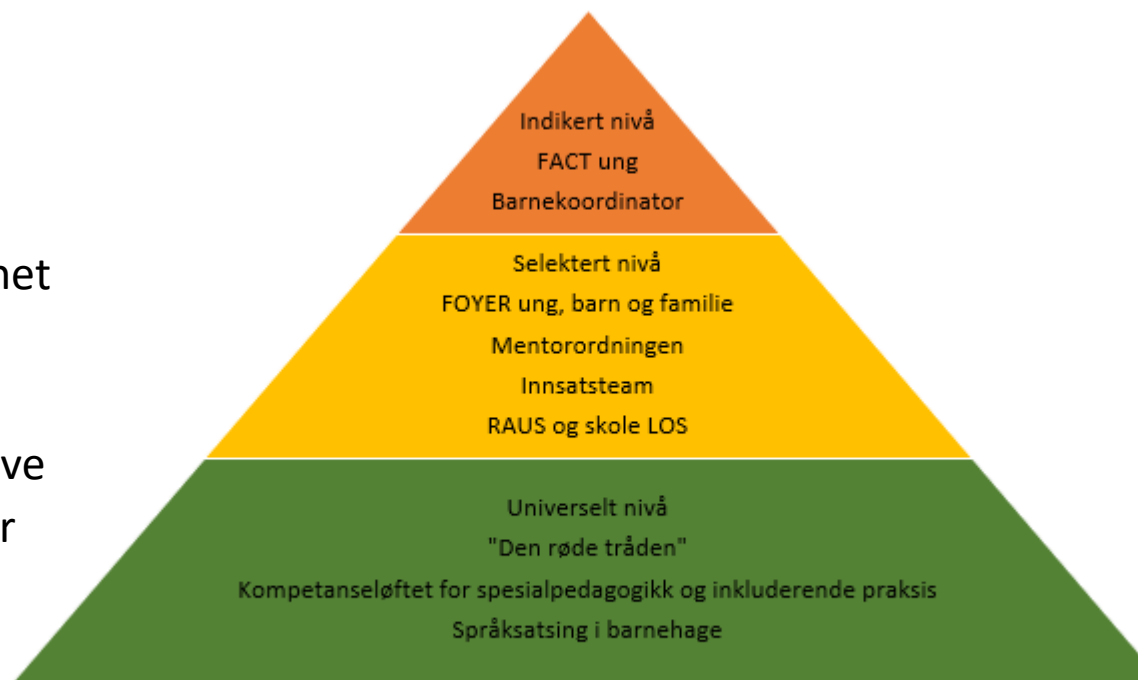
net

ve

r

Indikert nivå
FACT ung
Barnekoordinator

Selektert nivå
FOYER ung, barn og familie
Mentorordningen
Innsatsteam
RAUS og skole LOS

Universelt nivå
"Den røde tråden"
Kompetanseløftet for spesialpedagogikk og inkluderende praksis
Språksatsing i barnehage